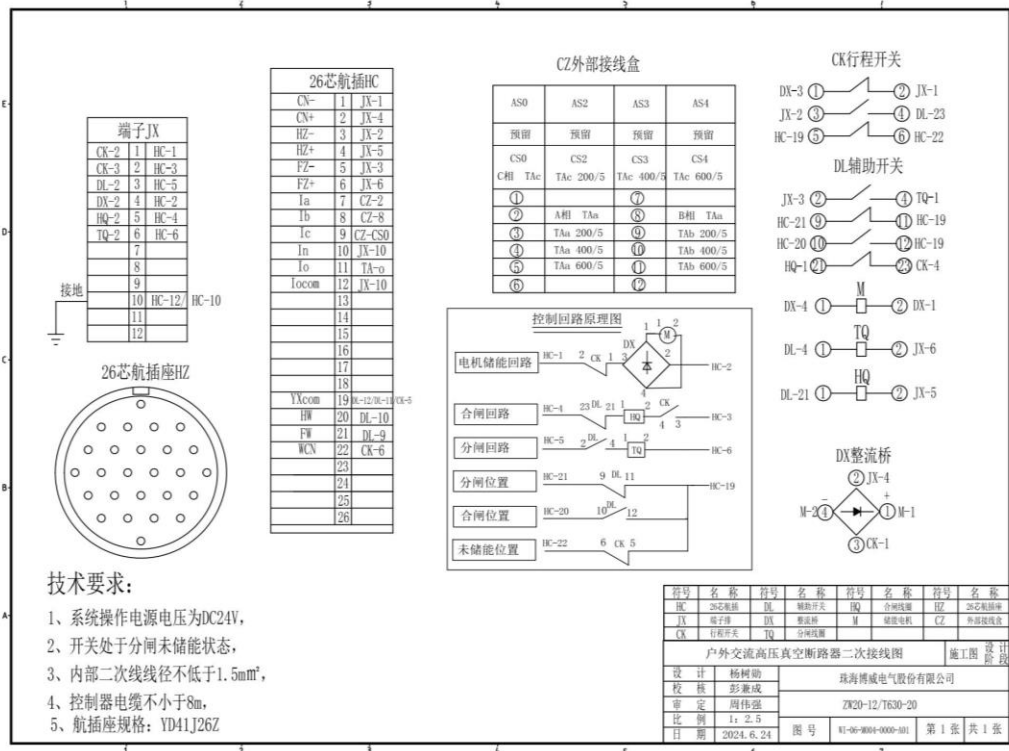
端子JX

| | | |
|---|---|---|
| CK-2 | 1 | HC-1 |
| CK-3 | 2 | HC-3 |
| DL-2 | 3 | HC-5 |
| DX-2 | 4 | HC-2 |
| HQ-2 | 5 | HC-4 |
| TQ-2 | 6 | HC-6 |
| | 7 | |
| | 8 | |
| | 9 | |
| | 10 | HC-12/ HC-10 |
| | 11 | |
| | 12 | |

接地

26芯航插座HZ

26芯航插HC

| | | |
|---|---|---|
| CN- | 1 | JX-1 |
| CN+ | 2 | JX-4 |
| HZ- | 3 | JX-2 |
| HZ+ | 4 | JX-5 |
| FZ- | 5 | JX-3 |
| FZ+ | 6 | JX-6 |
| Ia | 7 | CZ-2 |
| Ib | 8 | CZ-8 |
| Ic | 9 | CZ-CS0 |
| In | 10 | JX-10 |
| Io | 11 | TA-o |
| Iocom | 12 | JX-10 |
| | 13 | |
| | 14 | |
| | 15 | |
| | 16 | |
| | 17 | |
| | 18 | |
| YXcom | 19 | DL-12/DL-11/CK-5 |
| HW | 20 | DL-10 |
| FW | 21 | DL-9 |
| WCN | 22 | CK-6 |
| | 23 | |
| | 24 | |
| | 25 | |
| | 26 | |

CZ外部接线盒

| AS0 | AS2 | AS3 | AS4 |
|---|---|---|---|
| 预留 | 预留 | 预留 | 预留 |
| CS0 C相 TAc | CS2 TAc 200/5 | CS3 TAc 400/5 | CS4 TAc 600/5 |
| ① | | ⑦ | |
| ② | A相 TAa | ⑧ | B相 TAa |
| ③ | TAa 200/5 | ⑨ | TAb 200/5 |
| ④ | TAa 400/5 | ⑩ | TAb 400/5 |
| ⑤ | TAa 600/5 | ⑪ | TAb 600/5 |
| ⑥ | | ⑫ | |

控制回路原理图

电机储能回路 HC-1 2 CK 1 3 DX 1 M 2 HC-2
合闸回路 HC-4 23 DL 21 1 HQ 2 CK 4 3 HC-3
分闸回路 HC-5 2 DL 4 1 TQ 2 HC-6
分闸位置 HC-21 9 DL 11 HC-19
合闸位置 HC-20 10 DL 12
未储能位置 HC-22 6 CK 5

CK行程开关
DX-3 ① ② JX-1
JX-2 ③ ④ DL-23
HC-19 ⑤ ⑥ HC-22

DL辅助开关
JX-3 ② ④ TQ-1
HC-21 ⑨ ⑪ HC-19
HC-20 ⑩ ⑫ HC-19
HQ-1 ㉑ ㉓ CK-4

DX-4 ① M ② DX-1
DL-4 ① TQ ② JX-6
DL-21 ① HQ ② JX-5

DX整流桥
② JX-4
M-2 ④ ① M-1
③ CK-1

技术要求:
1、系统操作电源电压为DC24V,
2、开关处于分闸未储能状态,
3、内部二次线线径不低于1.5mm²,
4、控制器电缆不小于8m,
5、航插座规格:YD41J26Z

| 符号 | 名称 | 符号 | 名称 | 符号 | 名称 | 符号 | 名称 |
|---|---|---|---|---|---|---|---|
| HC | 26芯航插 | DL | 辅助开关 | HQ | 合闸线圈 | HZ | 26芯航插座 |
| JX | 端子排 | DX | 整流桥 | M | 储能电机 | CZ | 外部接线盒 |
| CK | 行程开关 | TQ | 分闸线圈 | | | | |

户外交流高压真空断路器二次接线图 施工图 设计阶段
设计 杨树勋 珠海博威电气股份有限公司
校核 彭兼成
审定 周伟强 ZW20-12/T630-20
比例 1:2.5
日期 2024.6.24 图号 WI-06-W004-0000-A01 第1张 共1张